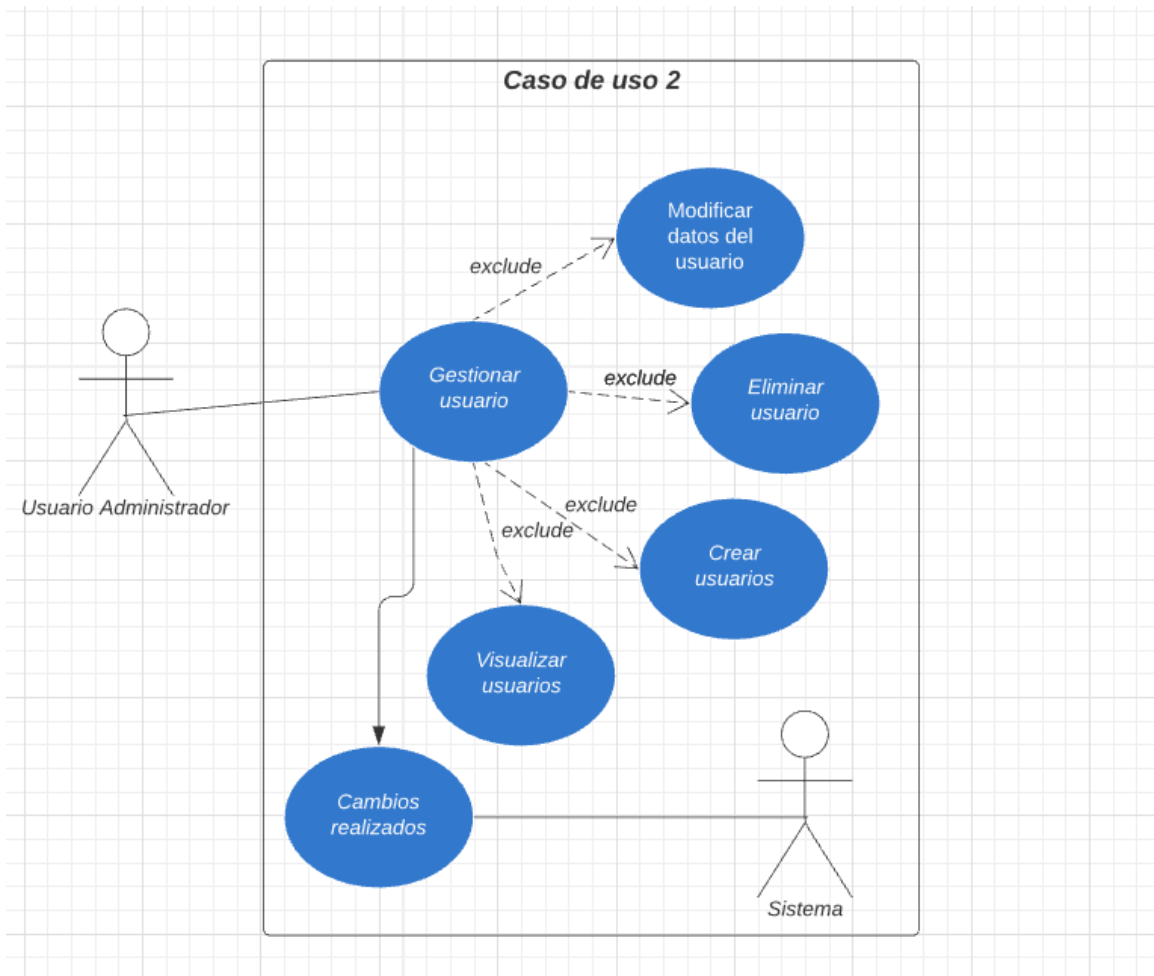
Caso de uso 2

Modificar datos del usuario

exclude

Gestionar usuario

exclude

Eliminar usuario

Usuario Administrador

exclude

exclude

Crear usuarios

Visualizar usuarios

Cambios realizados

Sistema